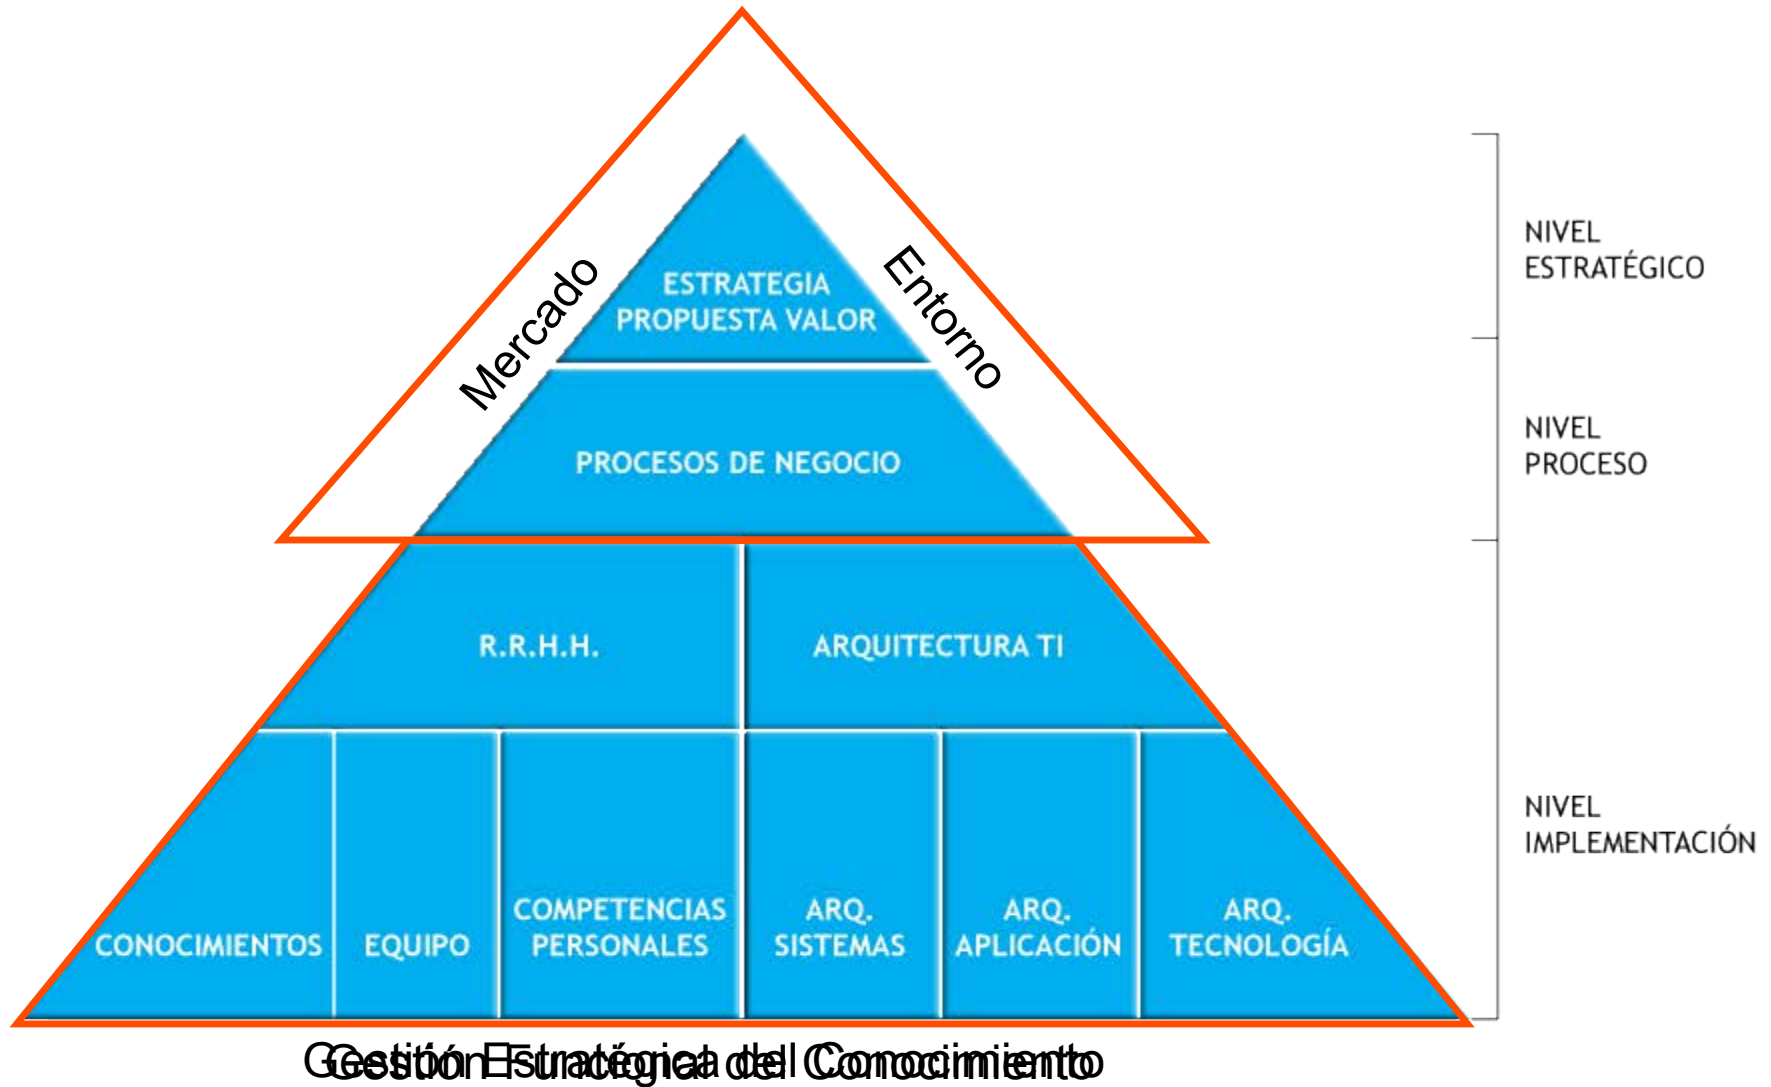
Mercado

Entorno

ESTRATEGIA
PROPUESTA VALOR

PROCESOS DE NEGOCIO

R.R.H.H.

ARQUITECTURA TI

CONOCIMIENTOS

EQUIPO

COMPETENCIAS
PERSONALES

ARQ.
SISTEMAS

ARQ.
APLICACIÓN

ARQ.
TECNOLOGÍA

NIVEL
ESTRATÉGICO

NIVEL
PROCESO

NIVEL
IMPLEMENTACIÓN

Gestión Estratégica del Conocimiento
Gestión Funcional del Conocimiento